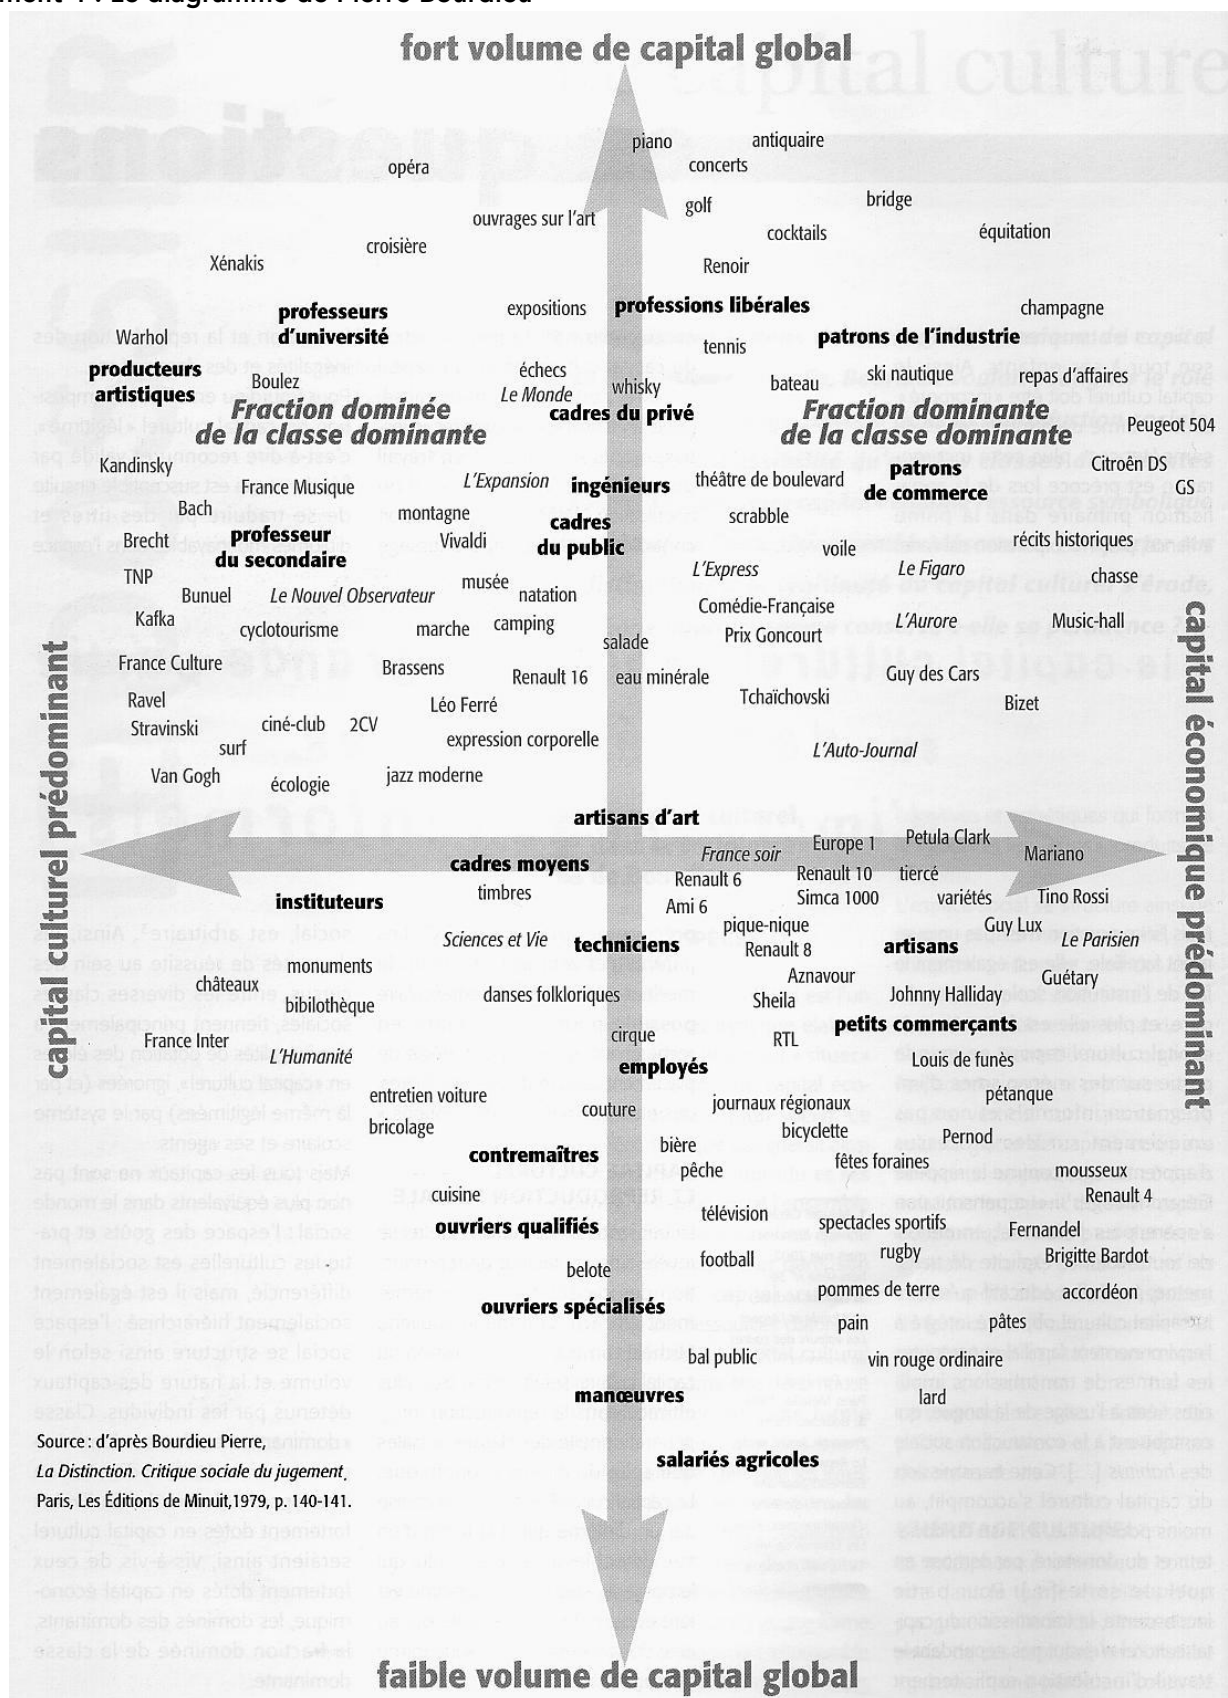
ment 1 : Le diagramme de Pierre Bourdieu

fort volume de capital global

piano antiquaire
opéra concerts
golf bridge
ouvrages sur l'art cocktails équitation
croisière Renoir
Xénakis
expositions professions libérales champagne
professeurs d'université patrons de l'industrie
Warhol tennis
producteurs artistiques échecs ski nautique repas d'affaires
Boulez Le Monde whisky bateau
Fraction dominée de la classe dominante cadres du privé Fraction dominante de la classe dominante
Peugeot 504
Kandinsky L'Expansion ingénieurs théâtre de boulevard patrons de commerce Citroën DS
France Musique GS
Bach montagne cadres du public scrabble
Brecht professeur du secondaire Vivaldi voile récits historiques
TNP musée L'Express Le Figaro chasse
Bunuel Le Nouvel Observateur natation
Kafka cyclotourisme marche camping Comédie-Française L'Aurore Music-hall
Prix Goncourt
France Culture salade
Brassens Renault 16 eau minérale Guy des Cars
Ravel Léo Ferré Tchaïchovski Bizet
Stravinski ciné-club 2CV
surf expression corporelle
Van Gogh écologie jazz moderne L'Auto-Journal

capital culturel prédominant

capital économique prédominant

artisans d'art
Europe 1 Petula Clark
cadres moyens France soir Mariano
Renault 6 Renault 10 tiercé
instituteurs timbres Ami 6 Simca 1000 variétés Tino Rossi
pique-nique Guy Lux
Sciences et Vie techniciens Renault 8 artisans Le Parisien
châteaux monuments Aznavour Guétary
bibliothèque danses folkloriques Sheila Johnny Halliday
France Inter cirque RTL petits commerçants
L'Humanité employés Louis de funès
entretien voiture pétanque
bricolage couture journaux régionaux
bière bicyclette Pernod
contremaîtres pêche fêtes foraines mousseux
cuisine Renault 4
ouvriers qualifiés télévision spectacles sportifs Fernandel
rugby Brigitte Bardot
belote football
ouvriers spécialisés pommes de terre accordéon
pain pâtes
bal public vin rouge ordinaire
lard
manœuvres

Source : d'après Bourdieu Pierre, La Distinction. Critique sociale du jugement, Paris, Les Éditions de Minuit,1979, p. 140-141.

salariés agricoles

faible volume de capital global